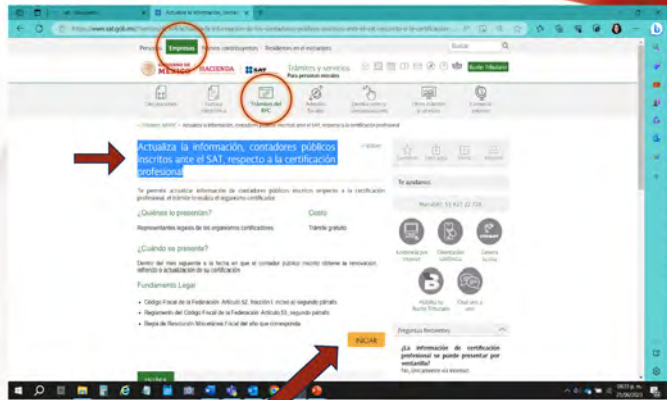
Actualiza la información, contad

https://www.sat.gob.mx/tramites/...

Personas | Empresas | Nuevos contribuyentes | Residentes en el extranjero

Buscar

GOBIERNO DE MÉXICO | HACIENDA | SAT

Trámites y servicios. Para personas morales

Buzón Tributario

Declaraciones | Factura electrónica | Trámites del RFC | Adeudos fiscales | Devoluciones y compensaciones | Otros trámites y servicios | Contacto

< Trámites del RFC > Actualiza la información, contadores públicos inscritos ante el SAT, respecto a la certificación profesional

Actualiza la información, contadores públicos inscritos ante el SAT, respecto a la certificación profesional

< Volver

Te permite actualizar información de contadores públicos inscritos respecto a la certificación profesional, el trámite lo realiza el organismo certificador.

¿Quiénes lo presentan?

Representantes legales de los organismos certificadores.

Costo

Trámite gratuito

¿Cuándo se presenta?

Dentro del mes siguiente a la fecha en que el contador público inscrito obtiene la renovación, refrendo o actualización de su certificación.

Fundamento Legal

Código Fiscal de la Federación: Artículo 52, fracción I, inciso a) segundo párrafo.

Reglamento del Código Fiscal de la Federación: Artículo 53, segundo párrafo.

Regla de Resolución Miscelánea Fiscal del año que corresponda.

INICIAR

Te ayudamos

MarcaSAT: 55 627 22 728

Asistencia por Internet | Orientación telefónica | Cartera fiscal

Acuda tu Buzón Tributario | Chat uno a uno

Preguntas frecuentes

¿La información de certificación profesional se puede presentar por ventanilla?

No, únicamente vía Internet.

09:23 p. m.
25/09/2023